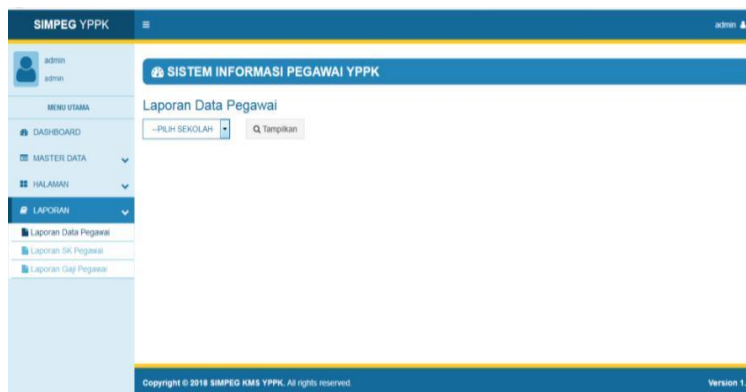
SIMPEG YPPK

admin

admin
admin

MENU UTAMA
DASHBOARD
MASTER DATA
HALAMAN
LAPORAN
Laporan Data Pegawai
Laporan SK Pegawai
Laporan Gaji Pegawai

SISTEM INFORMASI PEGAWAI YPPK

Laporan Data Pegawai

--PILIH SEKOLAH
Tampilkan

Copyright © 2018 SIMPEG KMS YPPK. All rights reserved.

Version 1